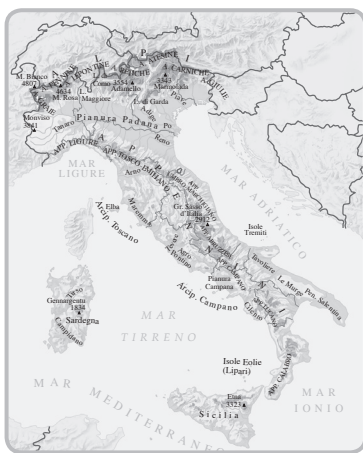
M. Bianco 4807
L. Maggiore
L. Como
M. Rosa 4634
Adamello 3554
Marmolada 3343
L. di Garda
Monviso 3841
Pianura Padana
Po
Adige
Piave
Reno
Arno
Tevere
Elba
Arcip. Toscano
Maremma
MAR LIGURE
APP. LIGURE
APP. TOSCO EMILIANO
Gr. Sasso d'Italia 2912
Isole Tremiti
Tavoliere
Le Murge
Pen. Salentina
Pianura Campana
Arcip. Campano
Cilento
Gennargentu 1834
Tirso
Sardegna
Campidano
MAR TIRRENO
MAR ADRIATICO
Isole Eolie (Lipari)
Etna 3323
Sicilia
MAR IONIO
MAR MEDITERRANEO